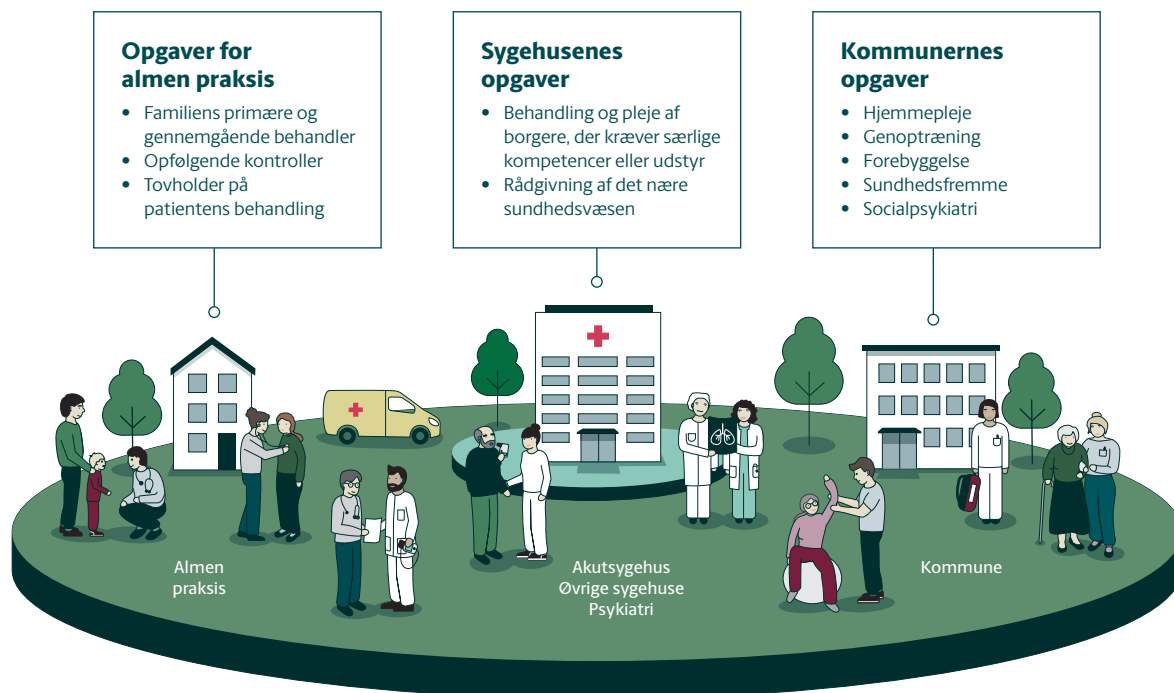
Opgaver for almen praksis

- Familiens primære og gennemgående behandler
- Opfølgende kontroller
- Tovholder på patientens behandling

Sygehusenes opgaver

- Behandling og pleje af borgere, der kræver særlige kompetencer eller udstyr
- Rådgivning af det nære sundhedsvæsen

Kommunernes opgaver

- Hjemmepleje
- Genoptræning
- Forebyggelse
- Sundhedsfremme
- Socialpsykiatri

Almen praksis

Akutsygehus
Øvrige sygehuse
Psykiatri

Kommune